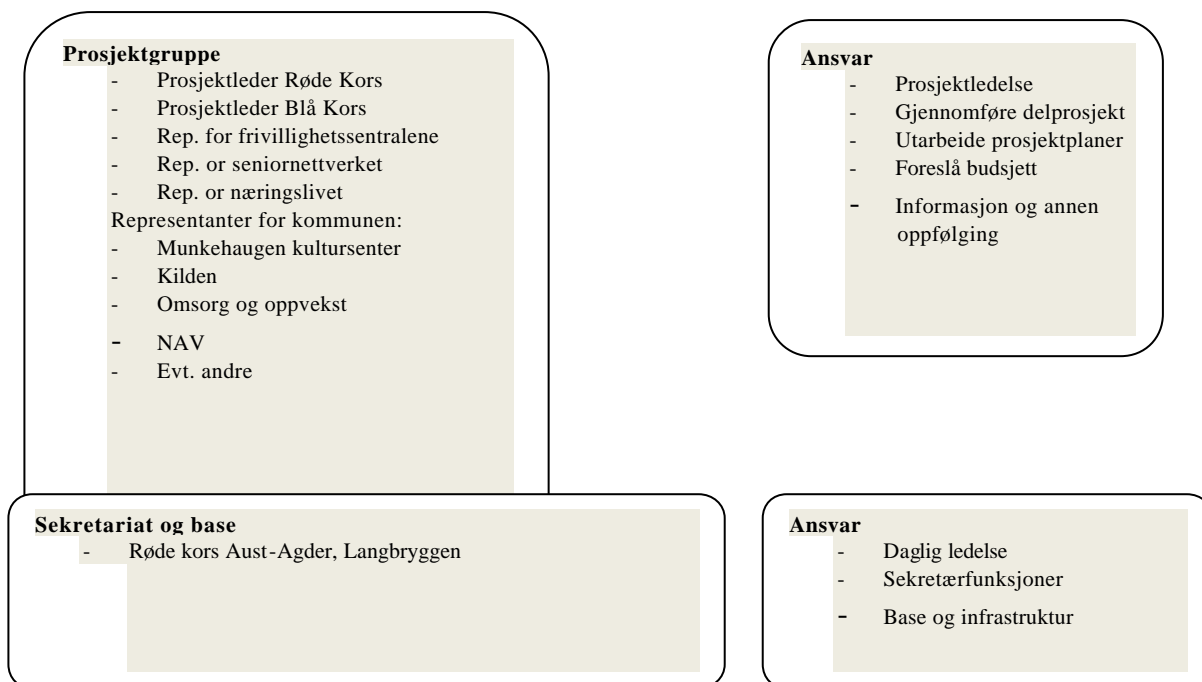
**Prosjektgruppe**
- Prosjektleder Røde Kors
- Prosjektleder Blå Kors
- Rep. for frivillighetssentralene
- Rep. or seniornettverket
- Rep. or næringslivet

Representanter for kommunen:
- Munkehaugen kultursenter
- Kilden
- Omsorg og oppvekst
- NAV
- Evt. andre

**Ansvar**
- Prosjektledelse
- Gjennomføre delprosjekt
- Utarbeide prosjektplaner
- Foreslå budsjett
- Informasjon og annen oppfølging

**Sekretariat og base**
- Røde kors Aust-Agder, Langbryggen

**Ansvar**
- Daglig ledelse
- Sekretærfunksjoner
- Base og infrastruktur